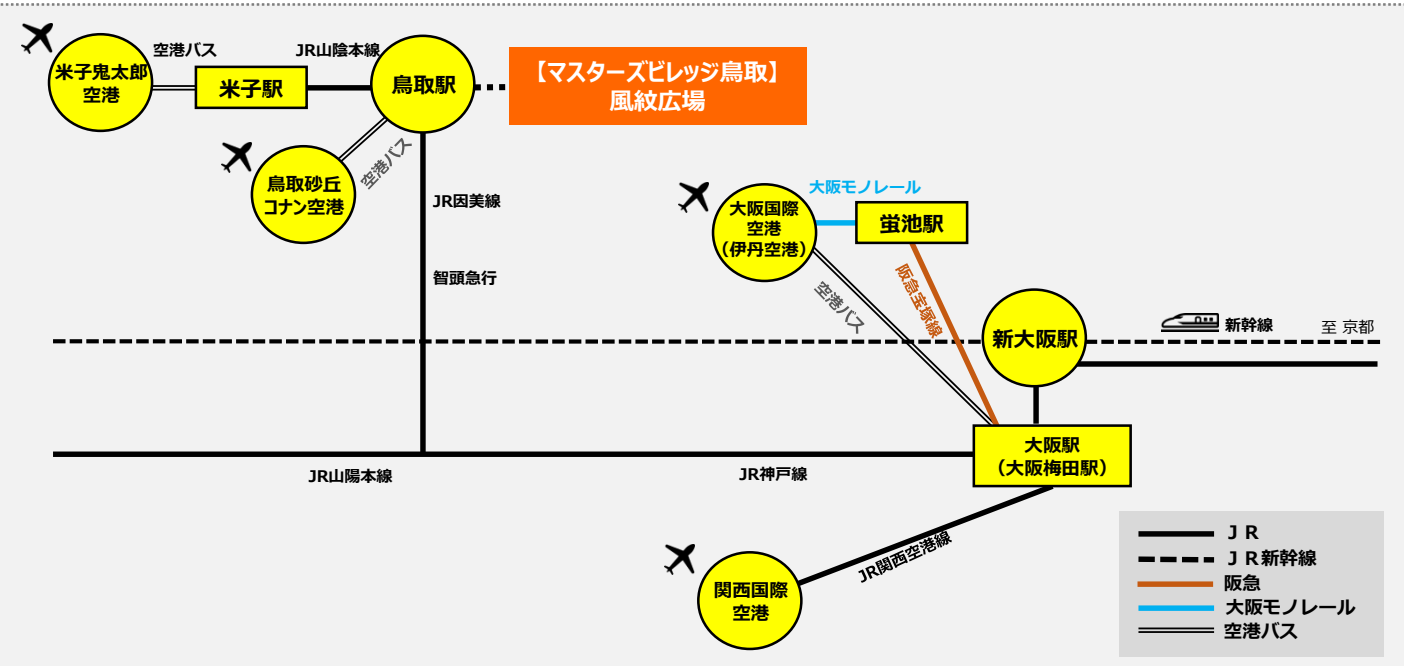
空港バス
JR山陰本線
米子鬼太郎空港
米子駅
鳥取駅
【マスターズビレッジ鳥取】
風紋広場
鳥取砂丘コナン空港
空港バス
JR因美線
智頭急行
大阪モノレール
大阪国際空港（伊丹空港）
蛍池駅
阪急宝塚線
空港バス
新大阪駅
新幹線
至 京都
JR山陽本線
JR神戸線
大阪駅（大阪梅田駅）
JR関西空港線
関西国際空港

ＪＲ
ＪＲ新幹線
阪急
大阪モノレール
空港バス